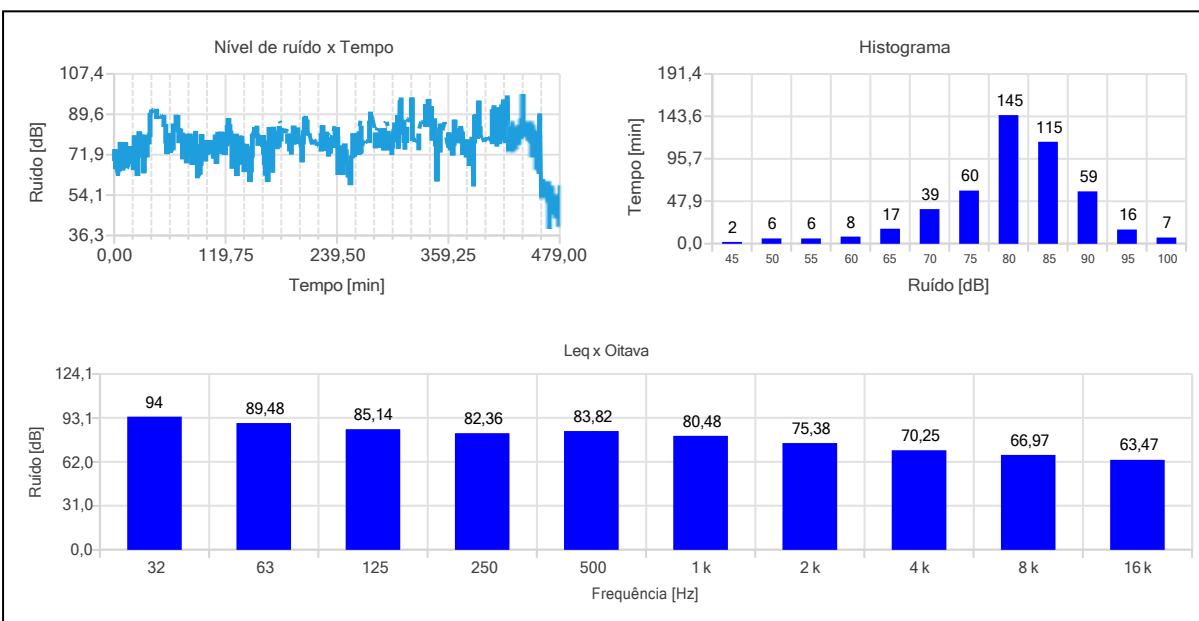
Nível de ruído x Tempo

107,4
89,6
71,9
54,1
36,3

Ruído [dB]

0,00 119,75 239,50 359,25 479,00

Tempo [min]

Histograma

191,4
143,6
95,7
47,9
0,0

Tempo [min]

| 45 | 50 | 55 | 60 | 65 | 70 | 75 | 80 | 85 | 90 | 95 | 100 |
|---|---|---|---|---|---|---|---|---|---|---|---|
| 2 | 6 | 6 | 8 | 17 | 39 | 60 | 145 | 115 | 59 | 16 | 7 |

Ruído [dB]

Leq x Oitava

124,1
93,1
62,0
31,0
0,0

Ruído [dB]

| 32 | 63 | 125 | 250 | 500 | 1 k | 2 k | 4 k | 8 k | 16 k |
|---|---|---|---|---|---|---|---|---|---|
| 94 | 89,48 | 85,14 | 82,36 | 83,82 | 80,48 | 75,38 | 70,25 | 66,97 | 63,47 |

Frequência [Hz]